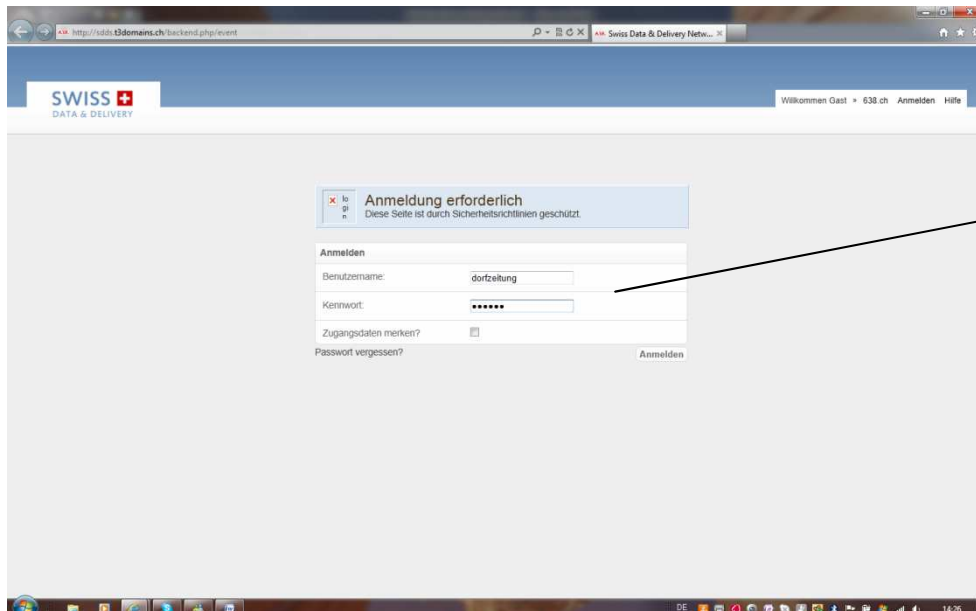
http://sdds.t3domains.ch/backend.php/event

Swiss Data & Delivery Netw...

SWISS
DATA & DELIVERY

Willkommen Gast » 638.ch Anmelden Hilfe

login

Anmeldung erforderlich
Diese Seite ist durch Sicherheitsrichtlinien geschützt.

Anmelden

Benutzername: dorfzeitung

Kennwort: ••••••

Zugangsdaten merken?

Passwort vergessen?

Anmelden

DE

14:26